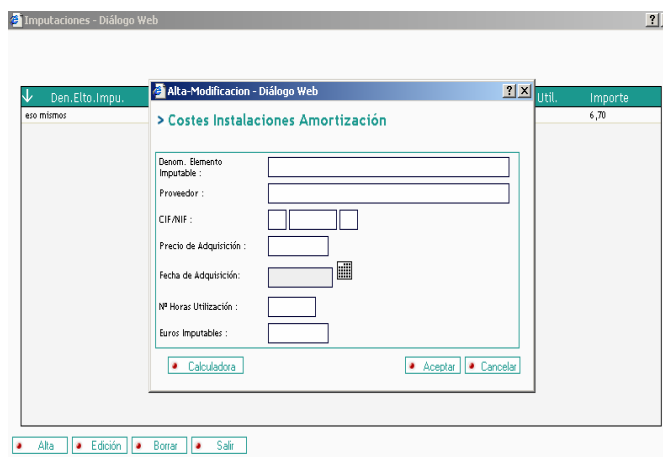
Imputaciones - Diálogo Web

?

Den.Elto.Impu.

Util.

Importe

eso mismos

6,70

Alta-Modificacion - Diálogo Web

? X

> Costes Instalaciones Amortización

Denom. Elemento Imputable :

Proveedor :

CIF/NIF :

Precio de Adquisición :

Fecha de Adquisición:

Nº Horas Utilización :

Euros Imputables :

Calculadora

Aceptar

Cancelar

Alta

Edición

Borrar

Salir